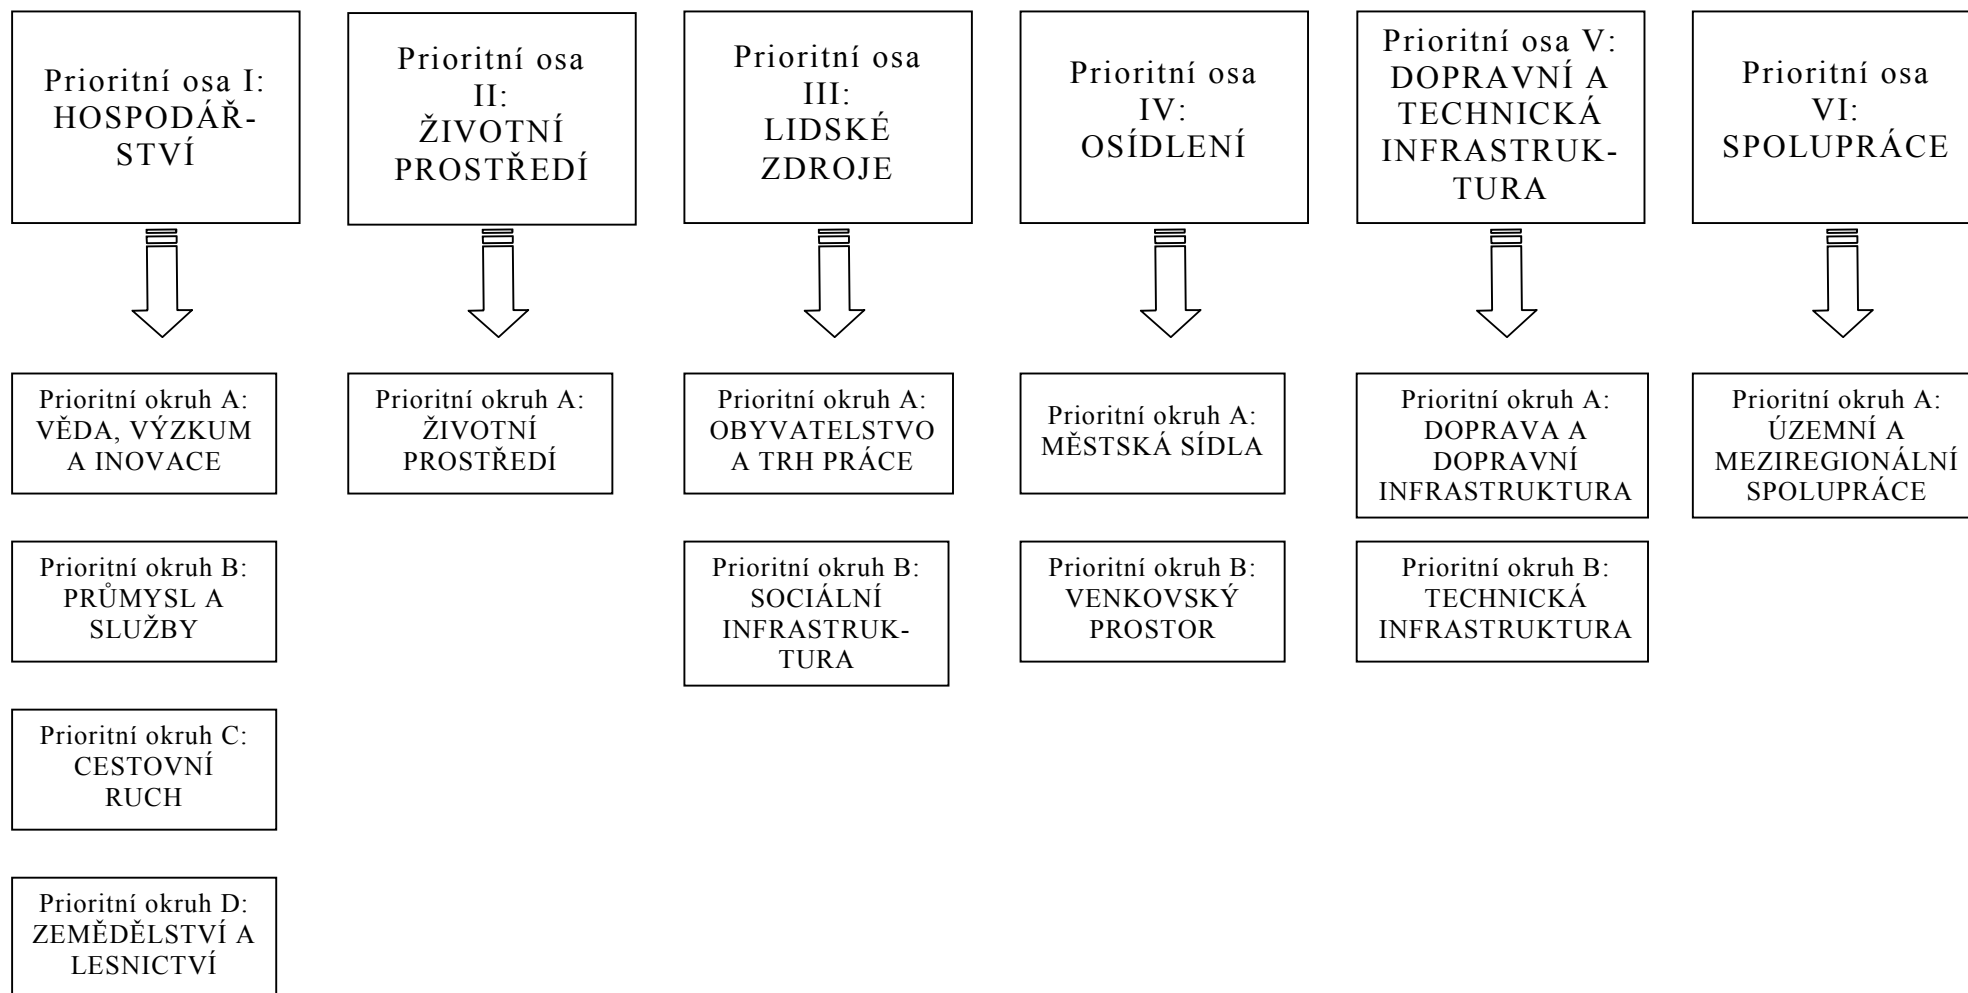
Prioritní osa I: HOSPODÁŘSTVÍ

Prioritní okruh A: VĚDA, VÝZKUM A INOVACE

Prioritní okruh B: PRŮMYSL A SLUŽBY

Prioritní okruh C: CESTOVNÍ RUCH

Prioritní okruh D: ZEMĚDĚLSTVÍ A LESNICTVÍ

Prioritní osa II: ŽIVOTNÍ PROSTŘEDÍ

Prioritní okruh A: ŽIVOTNÍ PROSTŘEDÍ

Prioritní osa III: LIDSKÉ ZDROJE

Prioritní okruh A: OBYVATELSTVO A TRH PRÁCE

Prioritní okruh B: SOCIÁLNÍ INFRASTRUKTURA

Prioritní osa IV: OSÍDLENÍ

Prioritní okruh A: MĚSTSKÁ SÍDLA

Prioritní okruh B: VENKOVSKÝ PROSTOR

Prioritní osa V: DOPRAVNÍ A TECHNICKÁ INFRASTRUKTURA

Prioritní okruh A: DOPRAVA A DOPRAVNÍ INFRASTRUKTURA

Prioritní okruh B: TECHNICKÁ INFRASTRUKTURA

Prioritní osa VI: SPOLUPRÁCE

Prioritní okruh A: ÚZEMNÍ A MEZIREGIONÁLNÍ SPOLUPRÁCE